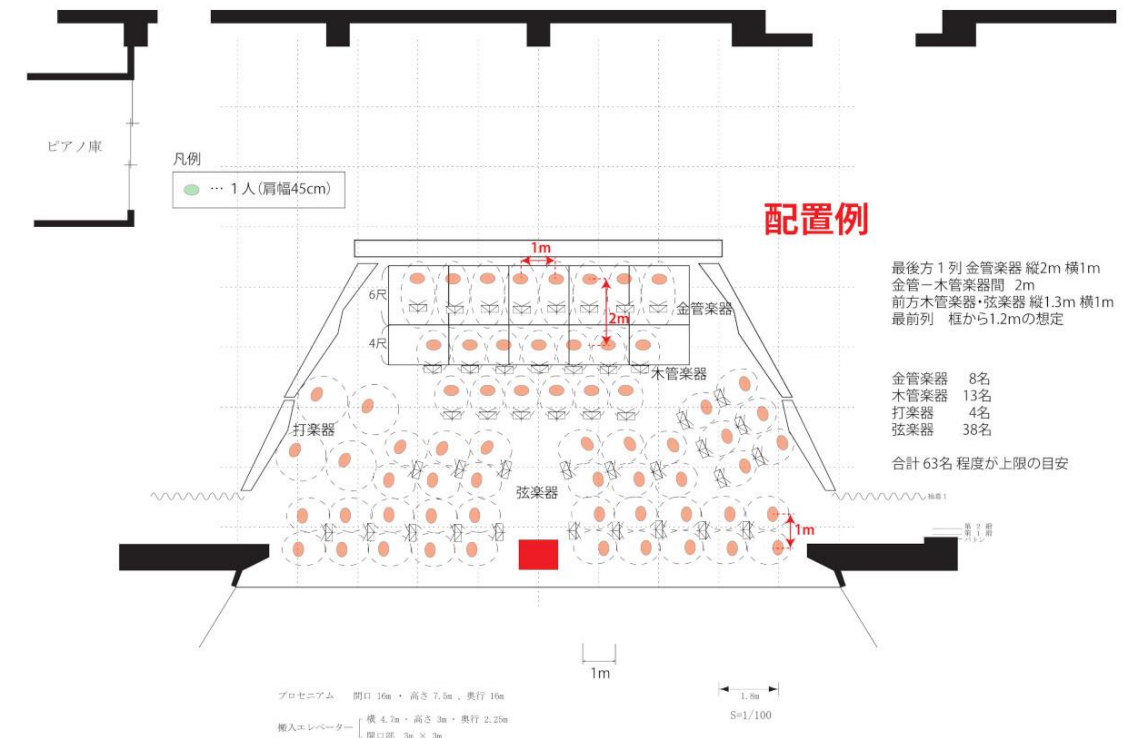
ピアノ庫

凡例

… 1人(肩幅45cm)

配置例

最後方1列 金管楽器 縦2m 横1m
金管ー木管楽器間 2m
前方木管楽器・弦楽器 縦1.3m 横1m
最前列 框から1.2mの想定

金管楽器 8名
木管楽器 13名
打楽器 4名
弦楽器 38名

合計63名 程度が上限の目安

1m

6尺

2m

金管楽器

4尺

木管楽器

打楽器

弦楽器

1m

緞帳1

第2袖
第1袖
バトン

1m

1.8m

S=1/100

プロセニアム 間口 16m ・ 高さ 7.5m ・ 奥行 16m

搬入エレベーター 横 4.7m ・ 高さ 3m ・ 奥行 2.25m
開口部 3m × 3m